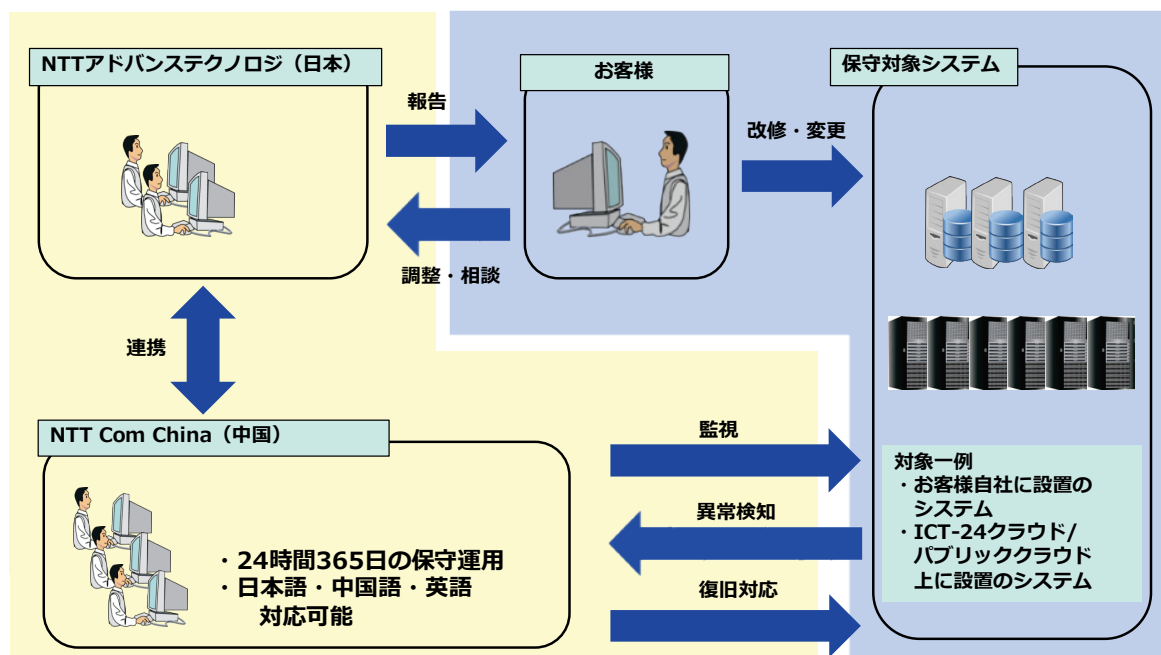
NTTアドバンステクノロジ（日本）

報告

調整・相談

お客様

改修・変更

保守対象システム

連携

NTT Com China（中国）

・24時間365日の保守運用
・日本語・中国語・英語対応可能

監視

異常検知

復旧対応

対象一例
・お客様自社に設置のシステム
・ICT-24クラウド/パブリッククラウド上に設置のシステム